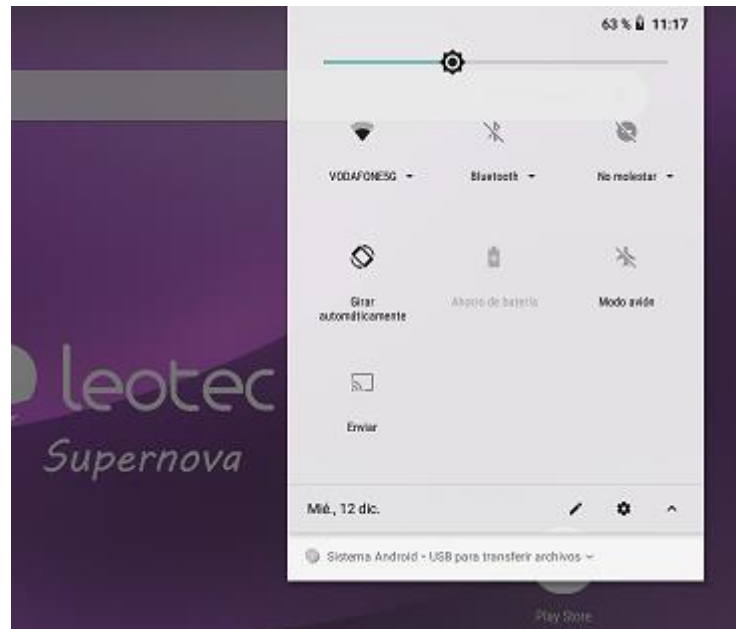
63 % 11:17

VODAFONE5G

Bluetooth

No molestar

Girar automáticamente

Ahorro de batería

Modo avión

Enviar

leotec

Supernova

Mié., 12 dic.

Sistema Android • USB para transferir archivos

Play Store